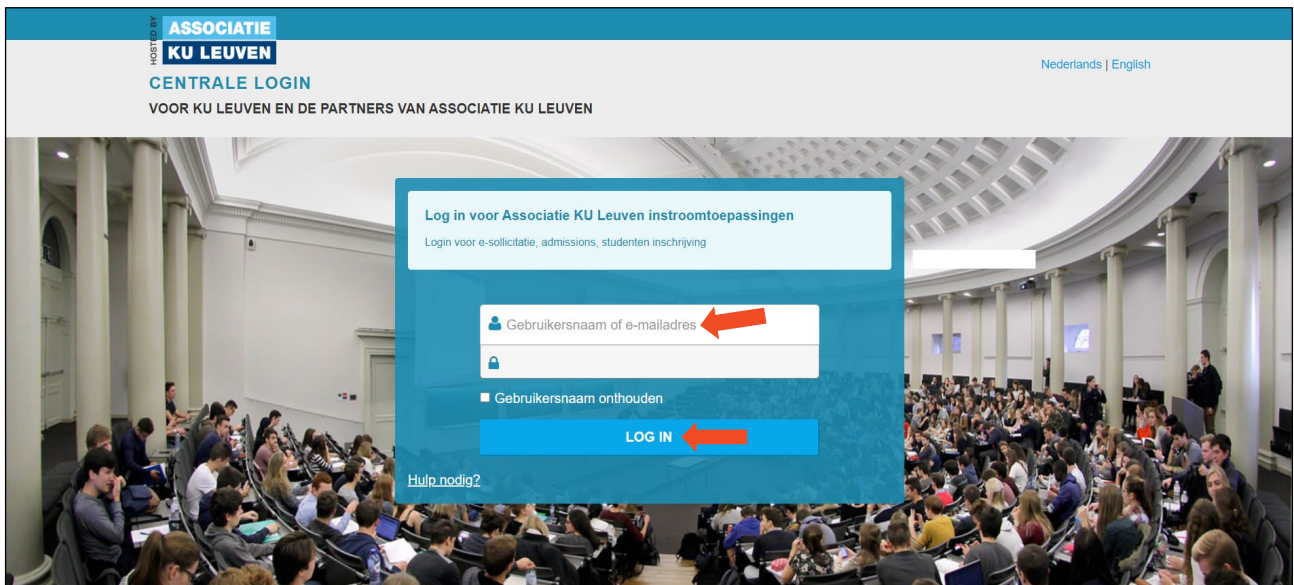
HOSTED BY
ASSOCIATIE
KU LEUVEN

CENTRALE LOGIN
VOOR KU LEUVEN EN DE PARTNERS VAN ASSOCIATIE KU LEUVEN

Nederlands | English

Log in voor Associatie KU Leuven instroomtoepassingen
Login voor e-sollicitatie, admissions, studenten inschrijving

Gebruikersnaam of e-mailadres

Gebruikersnaam onthouden

LOG IN

Hulp nodig?